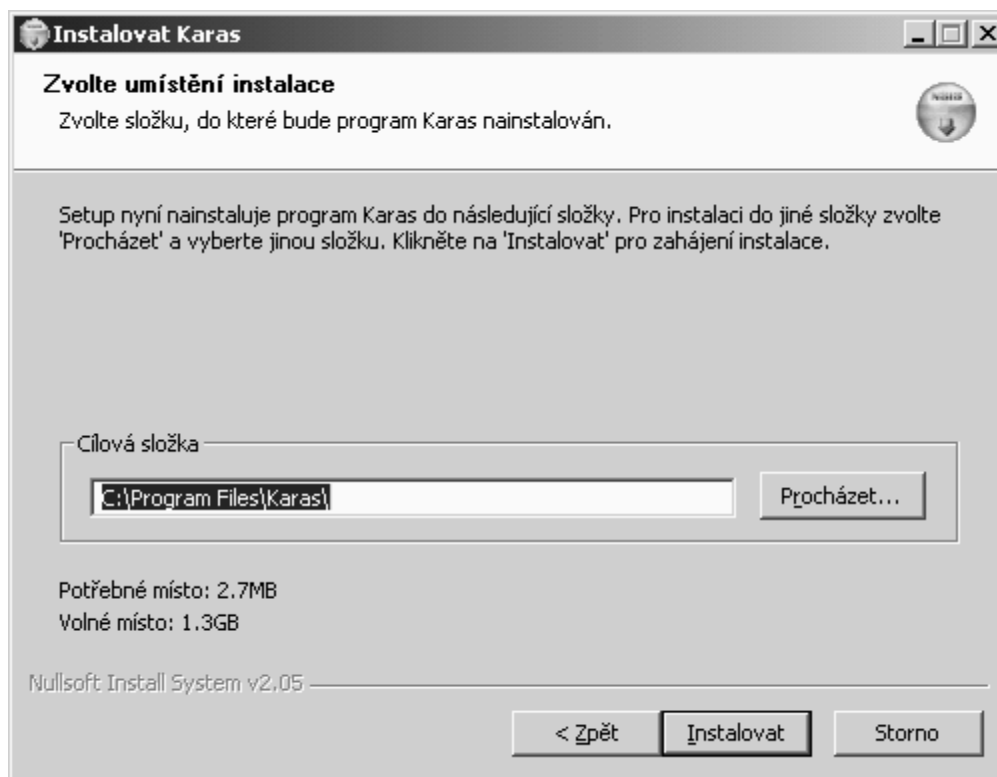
Instalovat Karas

Zvolte umístění instalace
Zvolte složku, do které bude program Karas nainstalován.

Setup nyní nainstaluje program Karas do následující složky. Pro instalaci do jiné složky zvolte 'Procházet' a vyberte jinou složku. Klikněte na 'Instalovat' pro zahájení instalace.

Cílová složka
C:\Program Files\Karas\
Procházet...

Potřebné místo: 2.7MB
Volné místo: 1.3GB

Nullsoft Install System v2.05

< Zpět
Instalovat
Storno